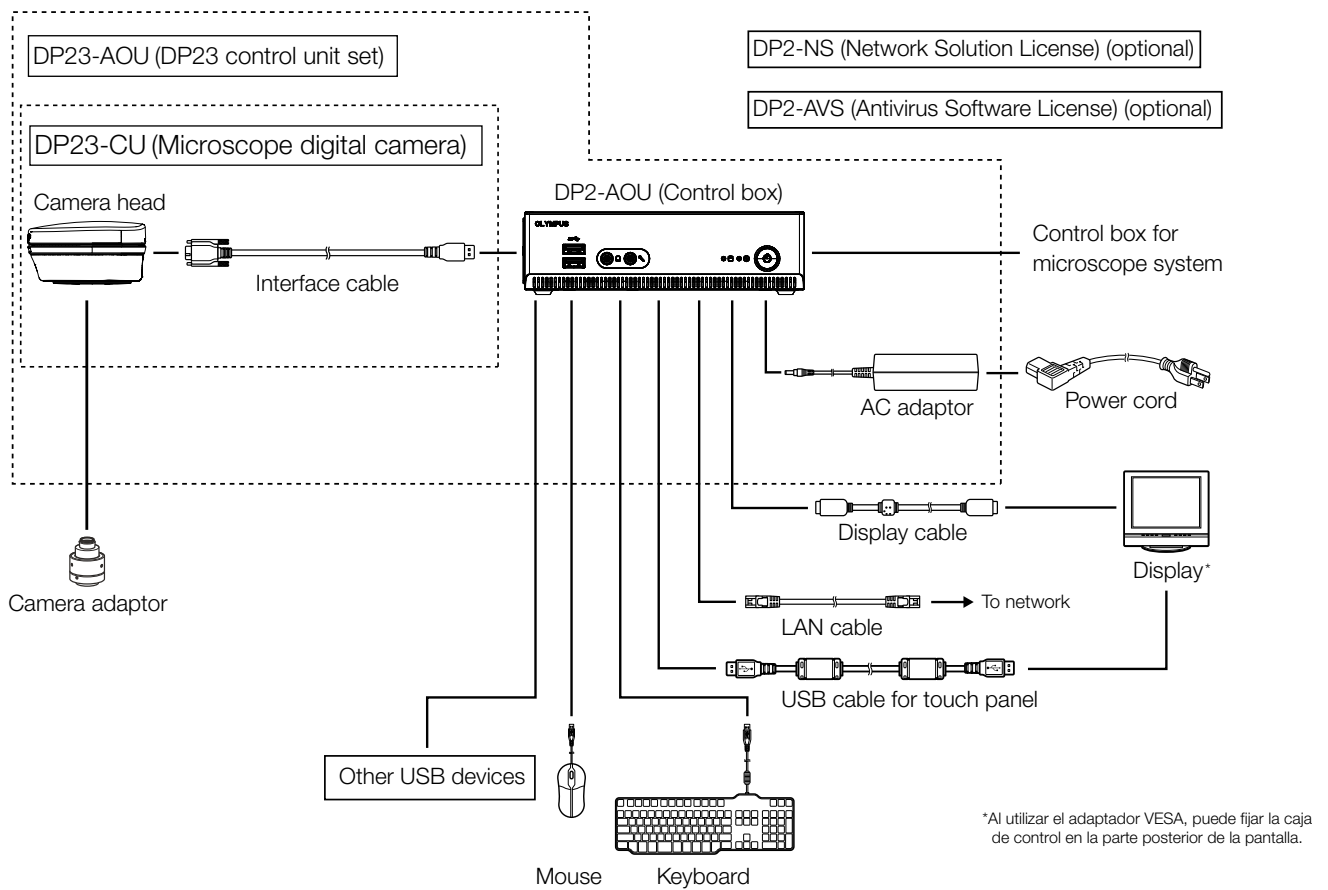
DP23-AOU (DP23 control unit set)

DP2-NS (Network Solution License) (optional)

DP2-AVS (Antivirus Software License) (optional)

DP23-CU (Microscope digital camera)

DP2-AOU (Control box)

Camera head

OLYMPUS

Control box for microscope system

Interface cable

AC adaptor

Power cord

Display cable

Display*

Camera adaptor

To network

LAN cable

USB cable for touch panel

Other USB devices

Mouse

Keyboard

*Al utilizar el adaptador VESA, puede fijar la caja de control en la parte posterior de la pantalla.